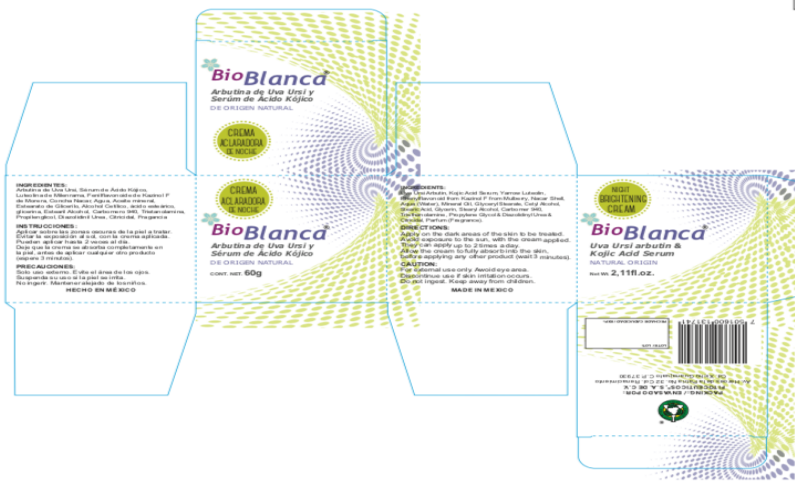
BioBlanca®
Arbutina de Uva Ursi y Serúm de Ácido Kójico
DE ORIGEN NATURAL

CREMA ACLARADORA DE NOCHE

INGREDIENTES:
Arbutina de Uva Ursi, Sérum de Ácido Kójico, Luteolinada Millennaria, Panflavonoides de Kazinol F de Morera, Concha Nacar, Agua, Aceite mineral, Estearato de Glicerilo, Alcohol Cetílico, ácido esteárico, glicerina, Estearil Alcohol, Carbomero 940, Trietanolamina, Propilenglicol, Diazolidinil Urea, Clorodial, Fragancia

INSTRUCCIONES:
Aplicar sobre las zonas oscuras de la piel a tratar. Evitar la exposición al sol, con la crema aplicada. Puedes aplicar hasta 2 veces al día. Deje que la crema se absorba completamente en la piel, antes de aplicar cualquier otro producto (espere 3 minutos).

PRECAUCIONES:
Solo uso externo. Evite el área de los ojos. Suspenda su uso si la piel se irrita. No ingerir. Mantener alejado de los niños.
HECHO EN MÉXICO

CREMA ACLARADORA DE NOCHE

BioBlanca®
Arbutina de Uva Ursi y Sérum de Ácido Kójico
DE ORIGEN NATURAL
CONT. NET. 60g

INGREDIENTS:
Uva Ursi Arbutin, Kojic Acid Serum, Yarrow Luteolin, Panflavonoid from Kazinol F from Mulberry, Nacar Shell, Aqua (Water), Mineral Oil, Glyceryl Stearate, Cetyl Alcohol, Stearic Acid, Glycerin, Stearyl Alcohol, Carbomer 940, Triethanolamine, Propylene Glycol & Diazolidinyl Urea & Chloride, Parfum (Fragrance).

DIRECTIONS:
Apply on the dark areas of the skin to be treated. Avoid exposure to the sun, with the cream applied. They can apply up to 2 times a day. Allow the cream to fully absorb into the skin, before applying any other product (wait 3 minutes).

CAUTION:
For external use only. Avoid eye area. Discontinue use if skin irritation occurs. Do not ingest. Keep away from children.
MADE IN MEXICO

NIGHT BRIGHTENING CREAM

BioBlanca®
Uva Ursi arbutin & Kojic Acid Serum
NATURAL ORIGIN
Net Wt. 2,11fl.oz.

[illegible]

PACKING / ENVASADO POR:
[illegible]